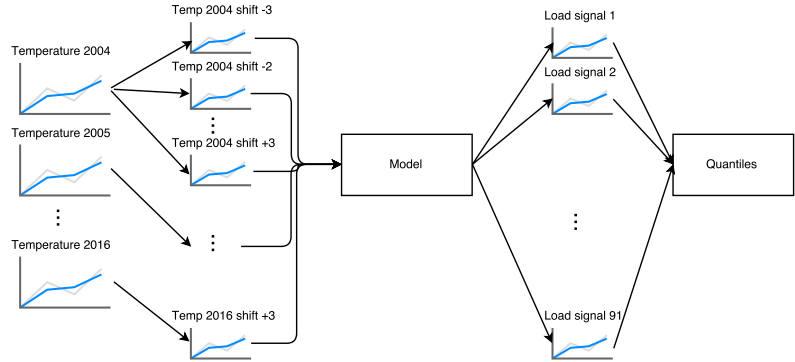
Temperature 2004

Temperature 2005

⋮

Temperature 2016

Temp 2004 shift -3

Temp 2004 shift -2

⋮

Temp 2004 shift +3

⋮

Temp 2016 shift +3

Model

Load signal 1

Load signal 2

⋮

Load signal 91

Quantiles